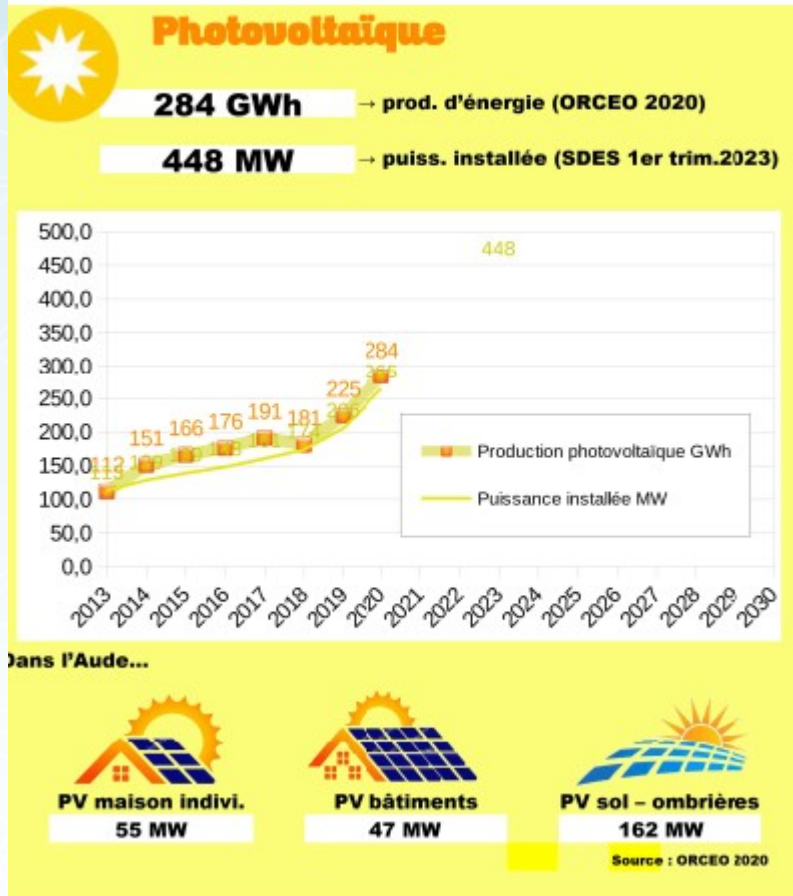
Photovoltaïque

284 GWh → prod. d'énergie (ORCEO 2020)

448 MW → puiss. installée (SDES 1er trim.2023)

500,0
450,0
400,0
350,0
300,0
250,0
200,0
150,0
100,0
50,0
0,0

448

284
266
225
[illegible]
191
181
176
171
166
151
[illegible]
112
110

Production photovoltaïque GWh
Puissance installée MW

2013 2014 2015 2016 2017 2018 2019 2020 2021 2022 2023 2024 2025 2026 2027 2028 2029 2030

Dans l'Aude...

PV maison indivi.
55 MW

PV bâtiments
47 MW

PV sol – ombrières
162 MW

Source : ORCEO 2020